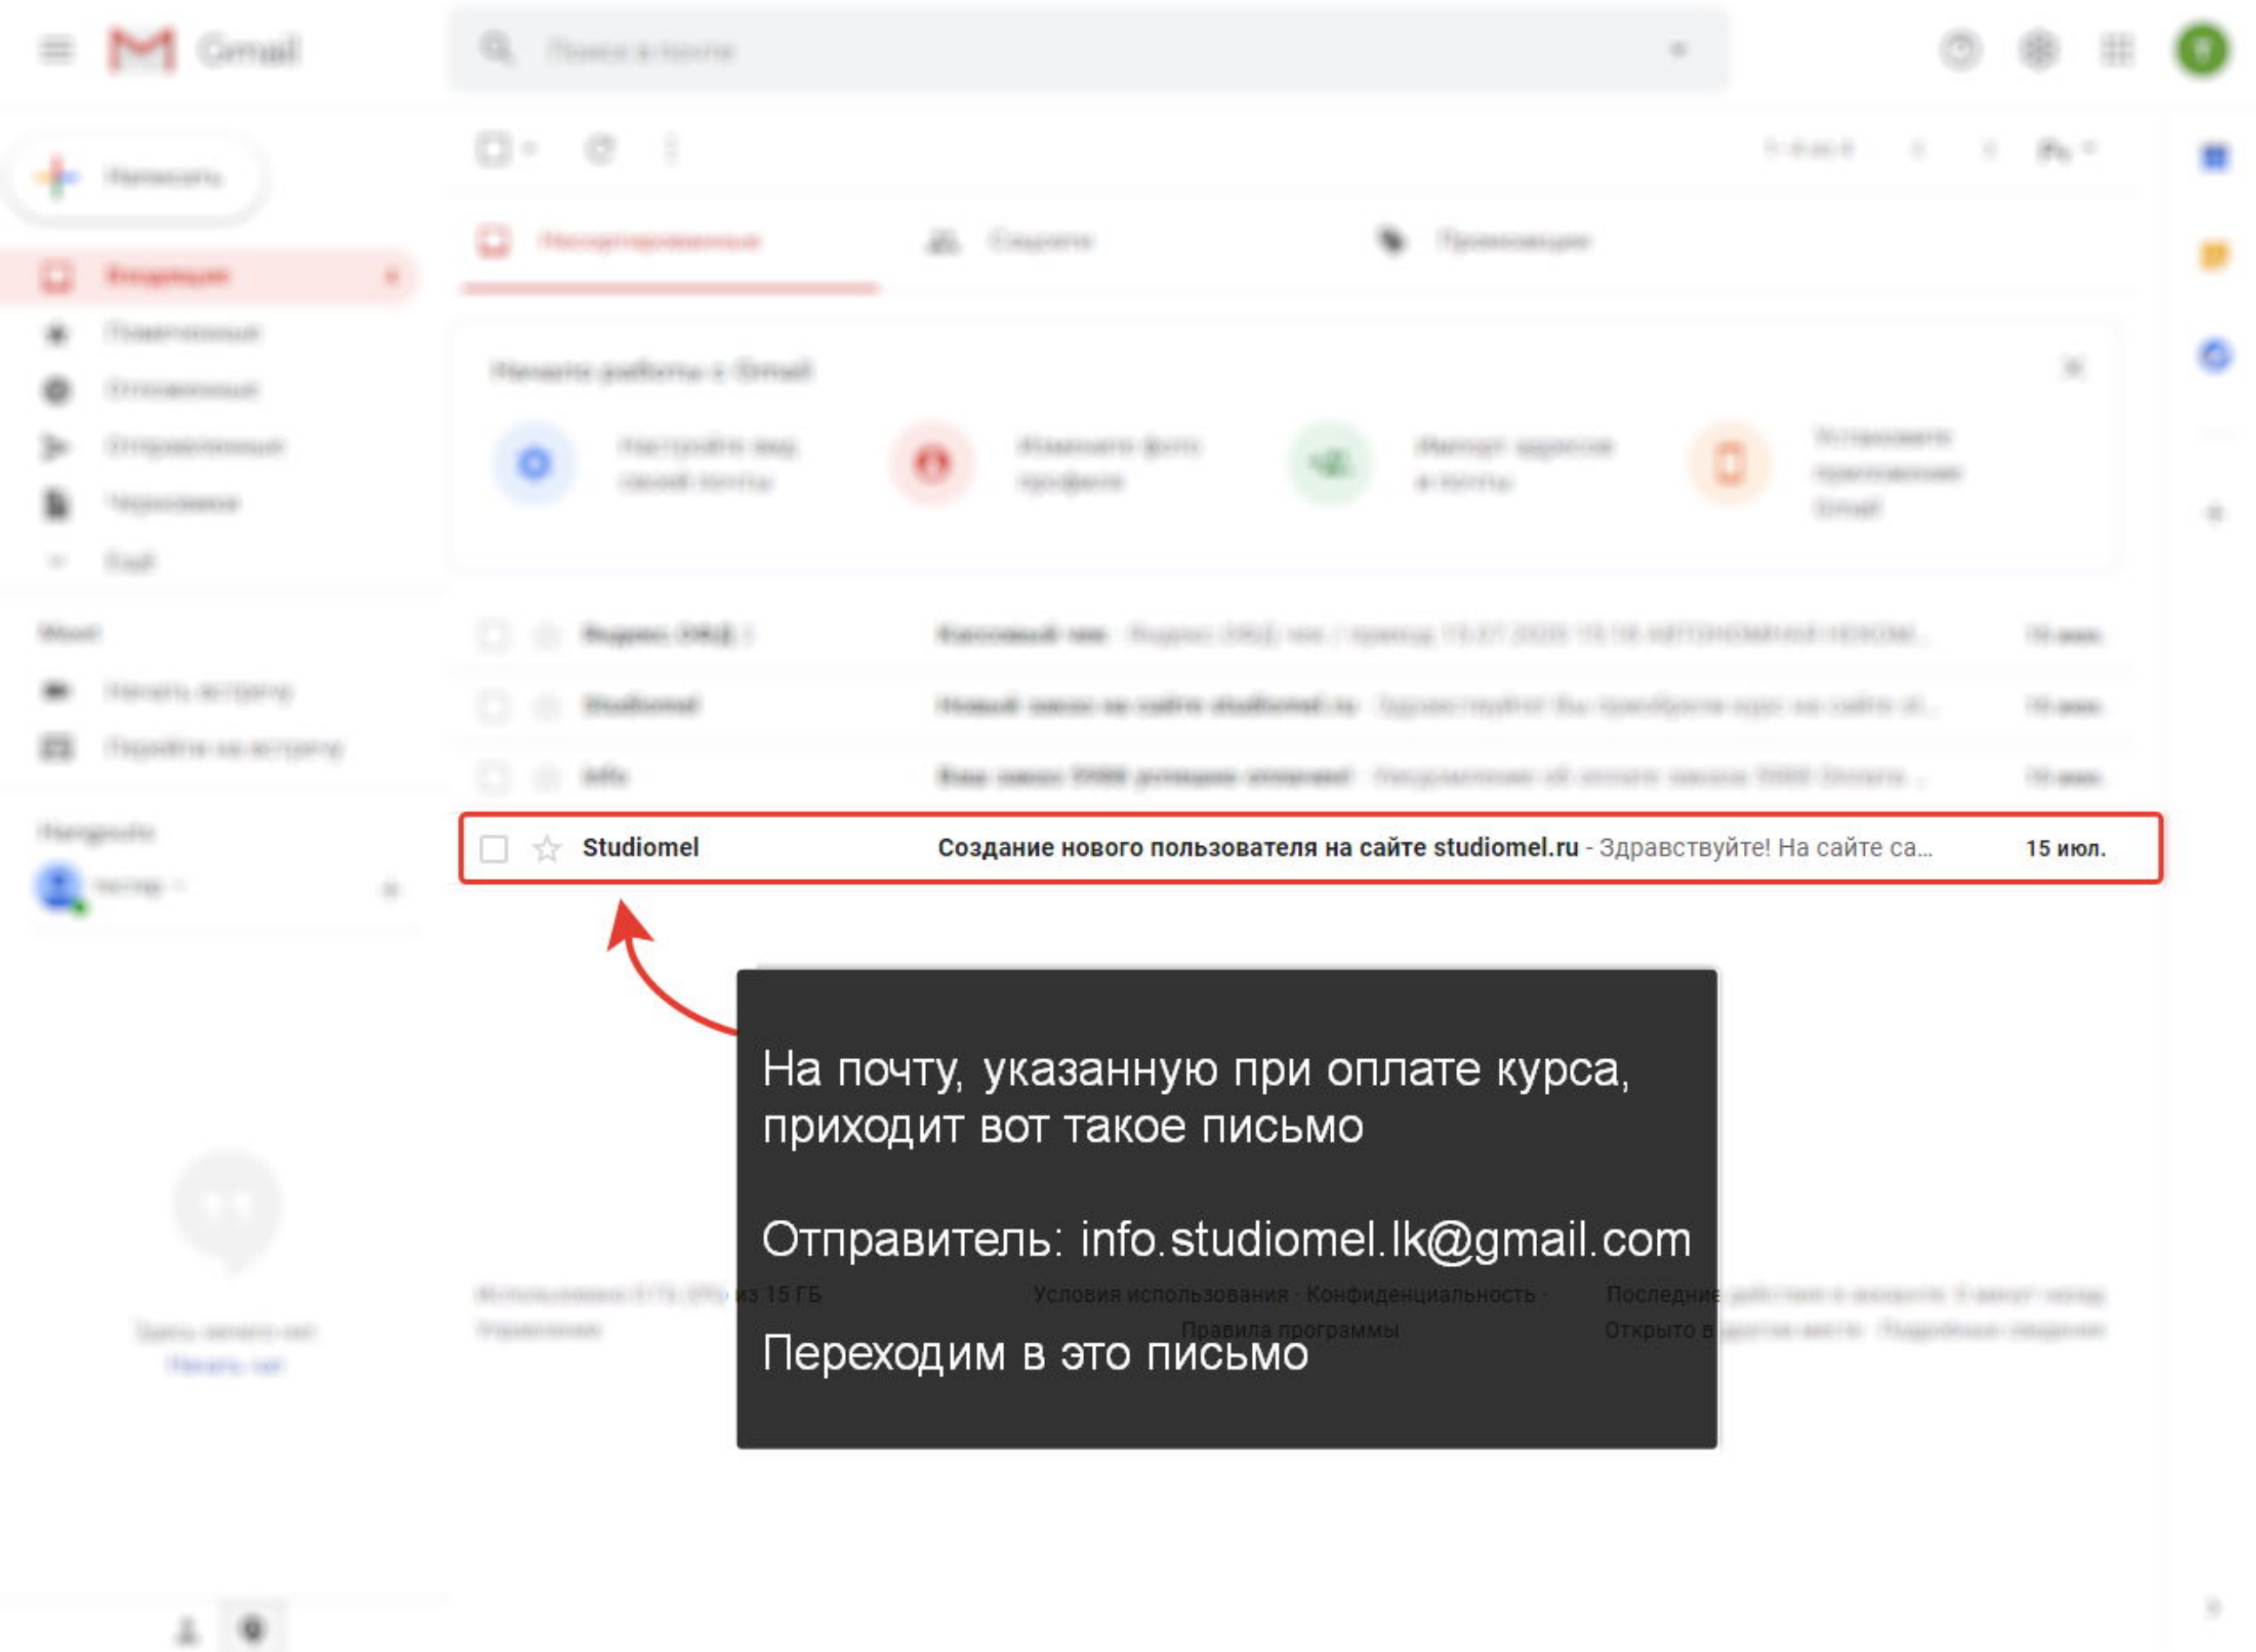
Gmail

Studiomel   Создание нового пользователя на сайте studiomel.ru - Здравствуйте! На сайте са...   15 июл.

На почту, указанную при оплате курса, приходит вот такое письмо

Отправитель: info.studiomel.lk@gmail.com

Переходим в это письмо